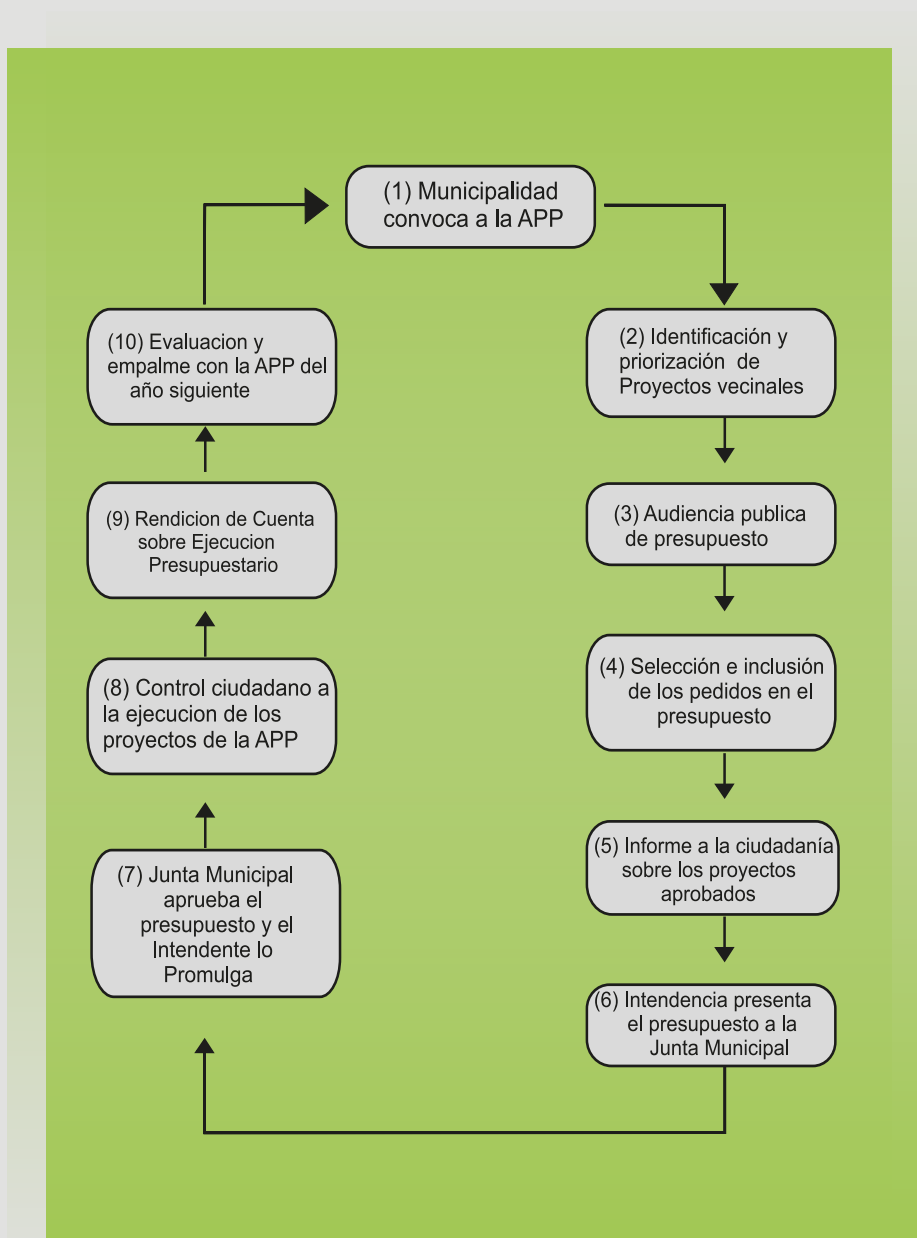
(1) Municipalidad convoca a la APP

(2) Identificación y priorización de Proyectos vecinales

(3) Audiencia publica de presupuesto

(4) Selección e inclusión de los pedidos en el presupuesto

(5) Informe a la ciudadanía sobre los proyectos aprobados

(6) Intendencia presenta el presupuesto a la Junta Municipal

(7) Junta Municipal aprueba el presupuesto y el Intendente lo Promulga

(8) Control ciudadano a la ejecucion de los proyectos de la APP

(9) Rendicion de Cuenta sobre Ejecucion Presupuestario

(10) Evaluacion y empalme con la APP del año siguiente